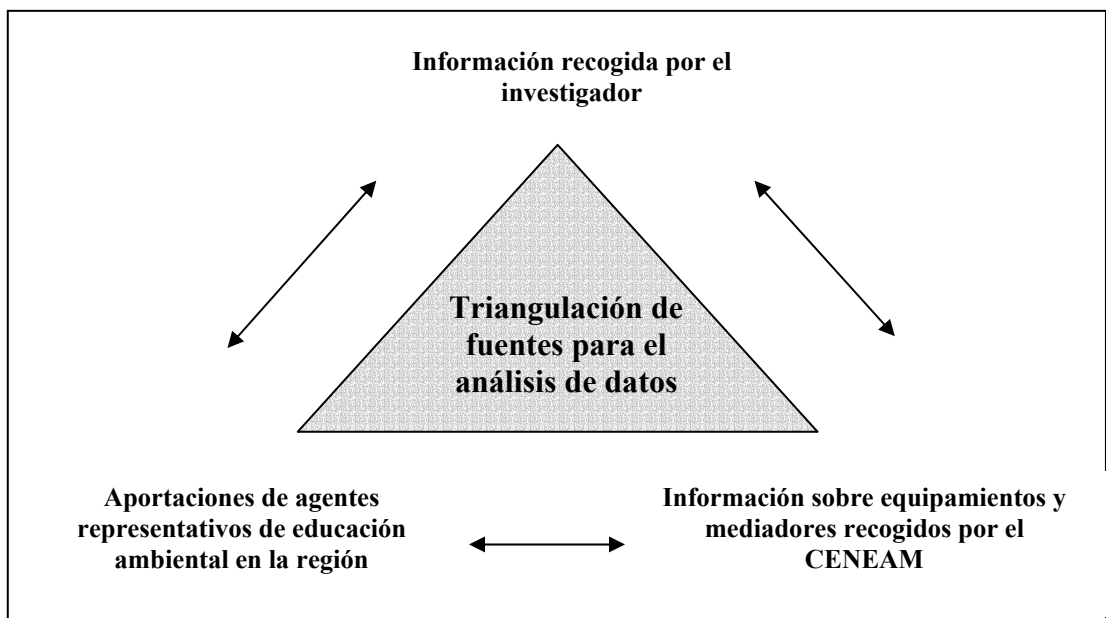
Información recogida por el investigador

Triangulación de fuentes para el análisis de datos

Aportaciones de agentes representativos de educación ambiental en la región

Información sobre equipamientos y mediadores recogidos por el CENEAM